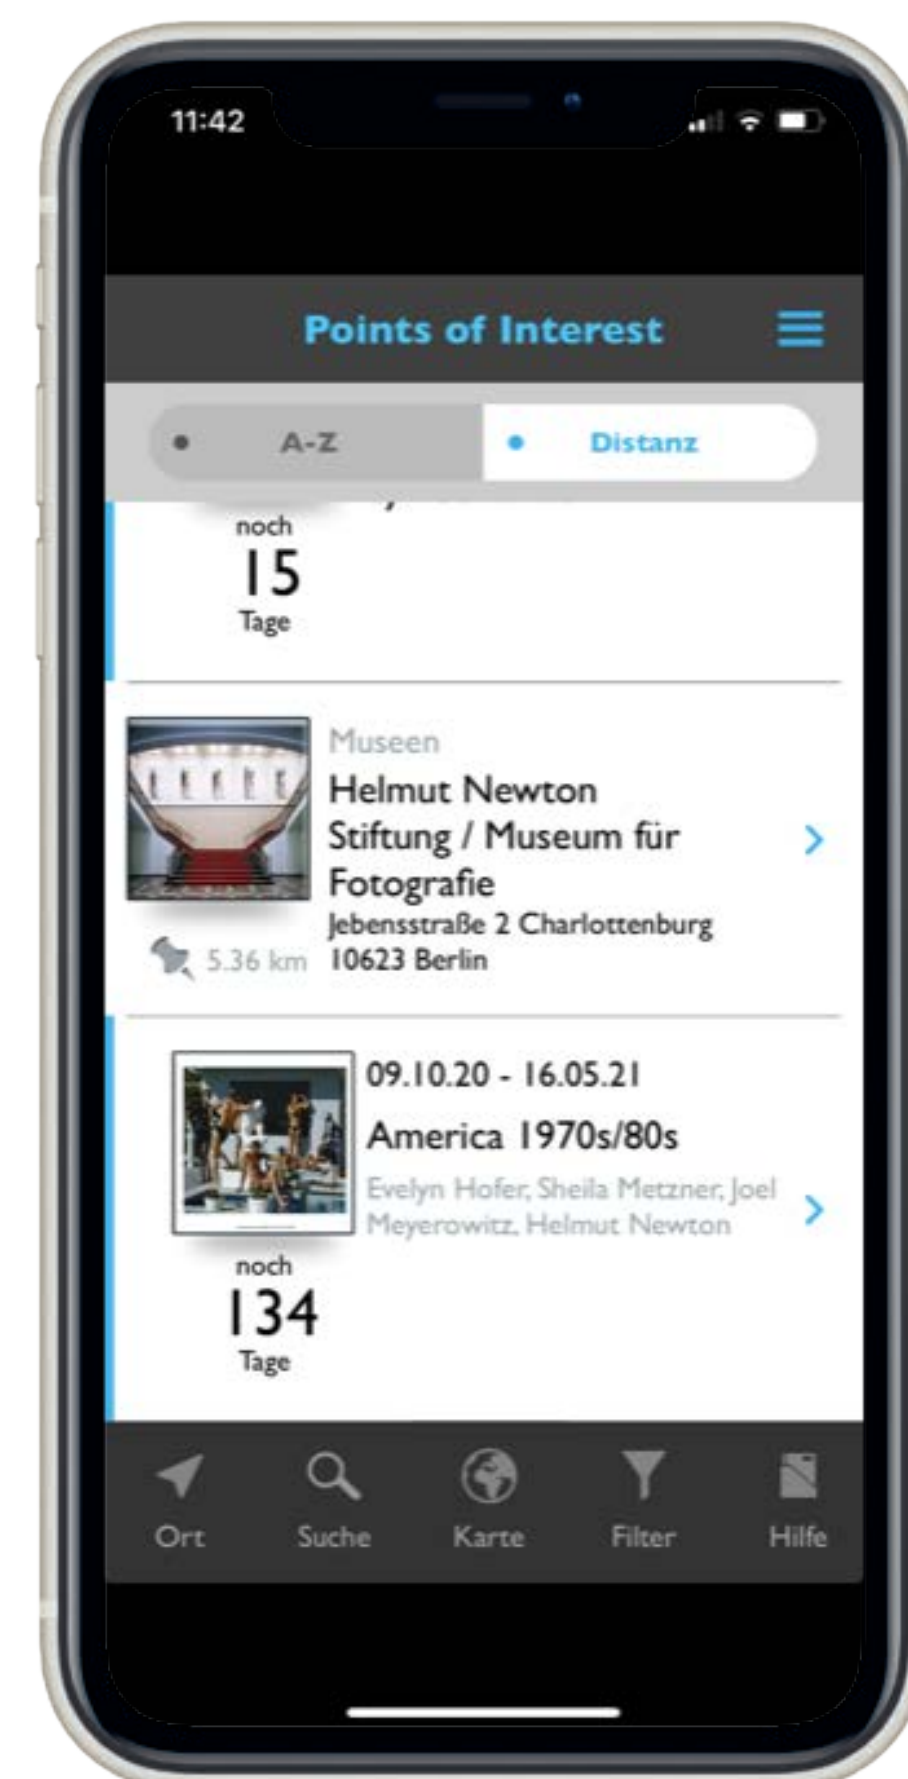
11:42

Points of Interest

A-Z

Distanz

noch
15
Tage

Museen
Helmut Newton Stiftung / Museum für Fotografie
Jebensstraße 2 Charlottenburg
10623 Berlin
5.36 km

09.10.20 - 16.05.21
America 1970s/80s
Evelyn Hofer, Sheila Metzner, Joel Meyerowitz, Helmut Newton

noch
134
Tage

Ort
Suche
Karte
Filter
Hilfe